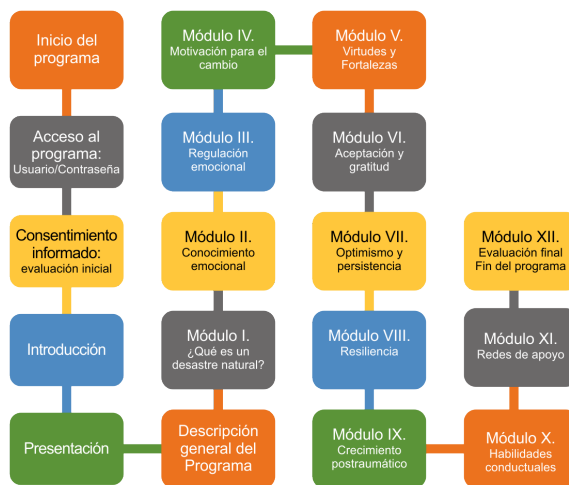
Inicio del programa

Acceso al programa: Usuario/Contraseña

Consentimiento informado: evaluación inicial

Introducción

Presentación

Descripción general del Programa

Módulo I. ¿Qué es un desastre natural?

Módulo II. Conocimiento emocional

Módulo III. Regulación emocional

Módulo IV. Motivación para el cambio

Módulo V. Virtudes y Fortalezas

Módulo VI. Aceptación y gratitud

Módulo VII. Optimismo y persistencia

Módulo VIII. Resiliencia

Módulo IX. Crecimiento postraumático

Módulo X. Habilidades conductuales

Módulo XI. Redes de apoyo

Módulo XII. Evaluación final Fin del programa